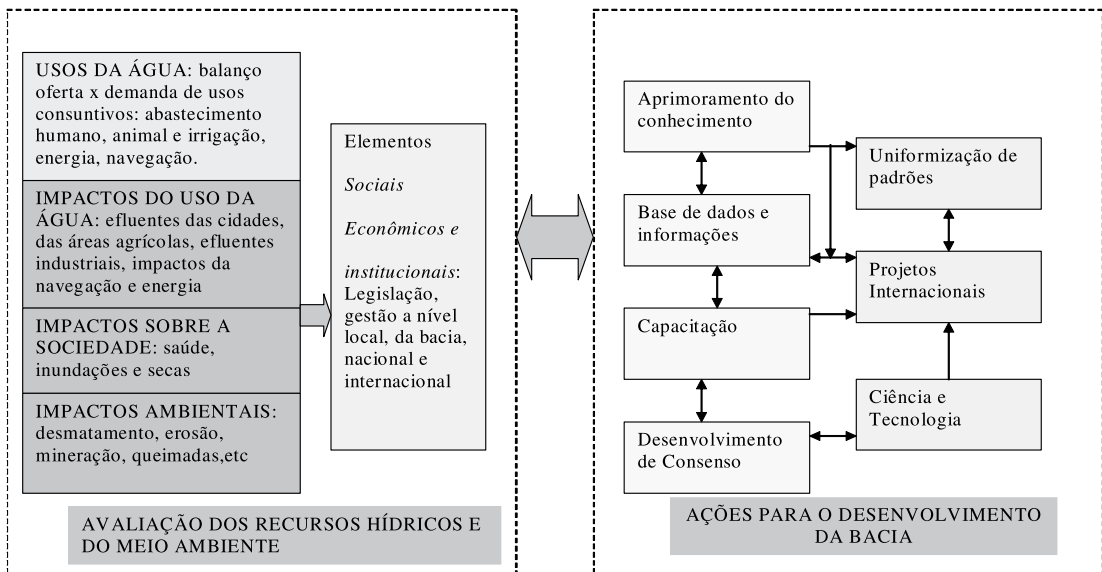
USOS DA ÁGUA: balanço oferta x demanda de usos consuntivos: abastecimento humano, animal e irrigação, energia, navegação.

IMPACTOS DO USO DA ÁGUA: efluentes das cidades, das áreas agrícolas, efluentes industriais, impactos da navegação e energia

IMPACTOS SOBRE A SOCIEDADE: saúde, inundações e secas

IMPACTOS AMBIENTAIS: desmatamento, erosão, mineração, queimadas,etc

Elementos

*Sociais*

*Econômicos e*

*institucionais*: Legislação, gestão a nível local, da bacia, nacional e internacional

AVALIAÇÃO DOS RECURSOS HÍDRICOS E DO MEIO AMBIENTE

Aprimoramento do conhecimento

Uniformização de padrões

Base de dados e informações

Projetos Internacionais

Capacitação

Ciência e Tecnologia

Desenvolvimento de Consenso

AÇÕES PARA O DESENVOLVIMENTO DA BACIA